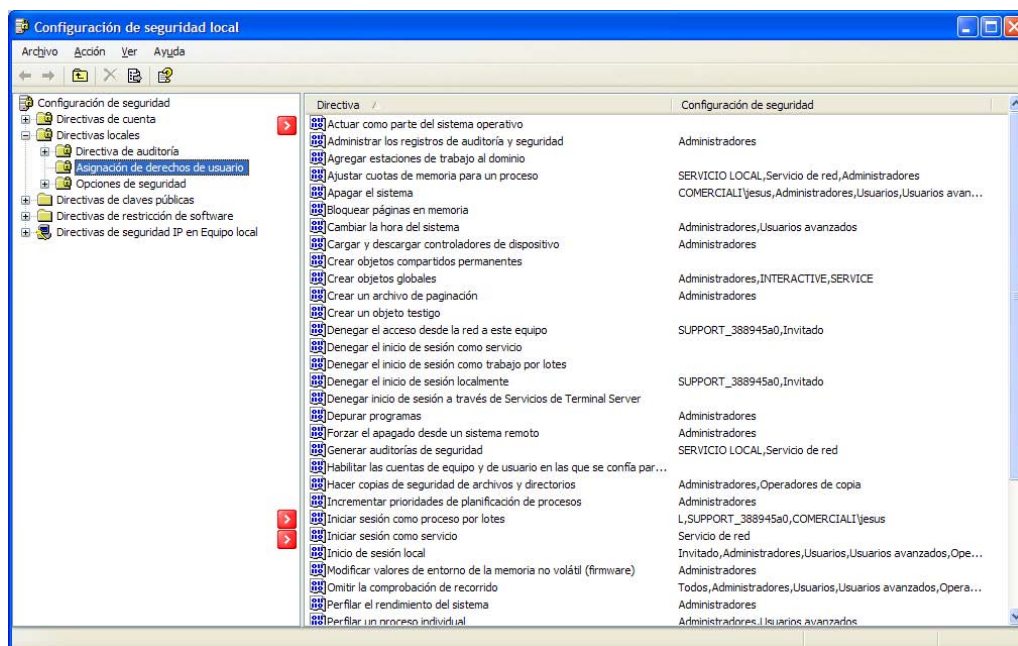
Configuración de seguridad local

Archivo Acción Ver Ayuda

Configuración de seguridad
Directivas de cuenta
Directivas locales
Directiva de auditoría
Asignación de derechos de usuario
Opciones de seguridad
Directivas de claves públicas
Directivas de restricción de software
Directivas de seguridad IP en Equipo local

| Directiva | Configuración de seguridad |
|---|---|
| Actuar como parte del sistema operativo | |
| Administrar los registros de auditoría y seguridad | Administradores |
| Agregar estaciones de trabajo al dominio | |
| Ajustar cuotas de memoria para un proceso | SERVICIO LOCAL,Servicio de red,Administradores |
| Apagar el sistema | COMERCIALI\jesus,Administradores,Usuarios,Usuarios avan... |
| Bloquear páginas en memoria | |
| Cambiar la hora del sistema | Administradores,Usuarios avanzados |
| Cargar y descargar controladores de dispositivo | Administradores |
| Crear objetos compartidos permanentes | |
| Crear objetos globales | Administradores,INTERACTIVE,SERVICE |
| Crear un archivo de paginación | Administradores |
| Crear un objeto testigo | |
| Denegar el acceso desde la red a este equipo | SUPPORT_388945a0,Invitado |
| Denegar el inicio de sesión como servicio | |
| Denegar el inicio de sesión como trabajo por lotes | |
| Denegar el inicio de sesión localmente | SUPPORT_388945a0,Invitado |
| Denegar inicio de sesión a través de Servicios de Terminal Server | |
| Depurar programas | Administradores |
| Forzar el apagado desde un sistema remoto | Administradores |
| Generar auditorías de seguridad | SERVICIO LOCAL,Servicio de red |
| Habilitar las cuentas de equipo y de usuario en las que se confía par... | |
| Hacer copias de seguridad de archivos y directorios | Administradores,Operadores de copia |
| Incrementar prioridades de planificación de procesos | Administradores |
| Iniciar sesión como proceso por lotes | L,SUPPORT_388945a0,COMERCIALI\jesus |
| Iniciar sesión como servicio | Servicio de red |
| Inicio de sesión local | Invitado,Administradores,Usuarios,Usuarios avanzados,Ope... |
| Modificar valores de entorno de la memoria no volátil (firmware) | Administradores |
| Omitir la comprobación de recorrido | Todos,Administradores,Usuarios,Usuarios avanzados,Opera... |
| Perfilar el rendimiento del sistema | Administradores |
| Perfilar un proceso individual | Administradores,Usuarios avanzados |